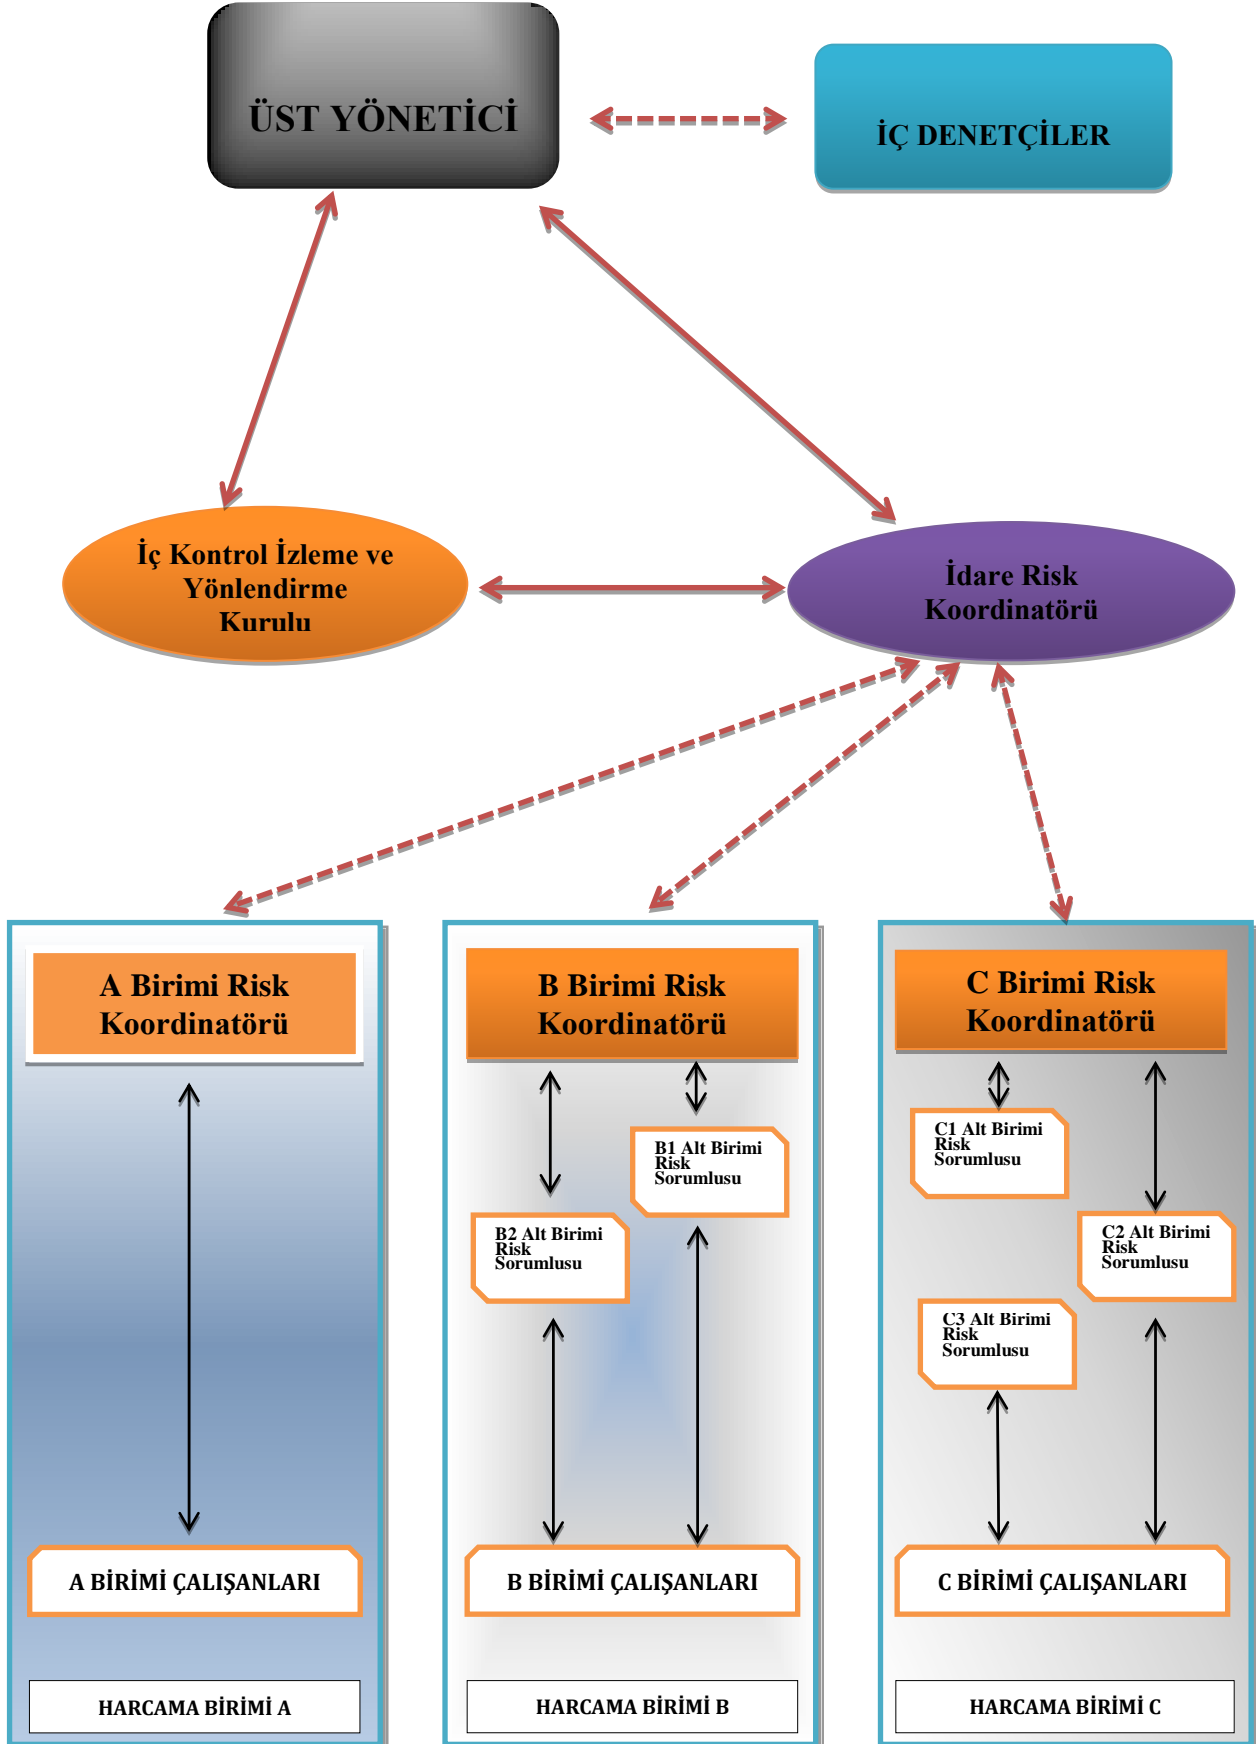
ÜST YÖNETİCİ

İÇ DENETÇİLER

İç Kontrol İzleme ve Yönlendirme Kurulu

İdare Risk Koordinatörü

A Birimi Risk Koordinatörü

A BİRİMİ ÇALIŞANLARI

HARCAMA BİRİMİ A

B Birimi Risk Koordinatörü

B1 Alt Birimi Risk Sorumlusu

B2 Alt Birimi Risk Sorumlusu

B BİRİMİ ÇALIŞANLARI

HARCAMA BİRİMİ B

C Birimi Risk Koordinatörü

C1 Alt Birimi Risk Sorumlusu

C2 Alt Birimi Risk Sorumlusu

C3 Alt Birimi Risk Sorumlusu

C BİRİMİ ÇALIŞANLARI

HARCAMA BİRİMİ C